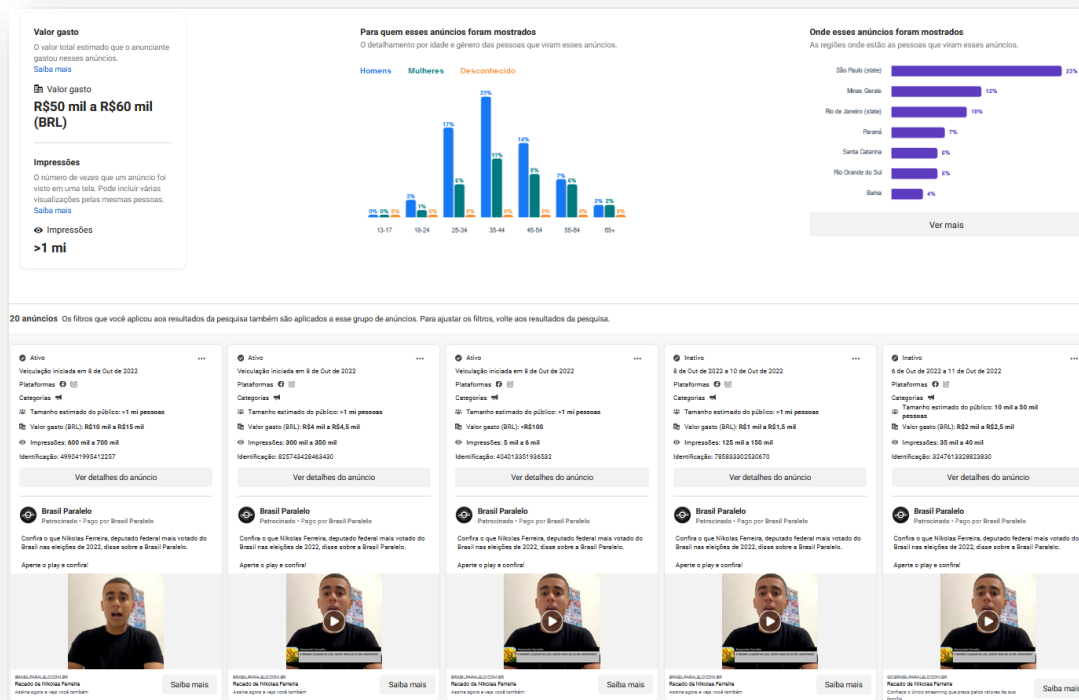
Valor gasto
O valor total estimado que o anunciante gastou nesses anúncios.
Saiba mais

Valor gasto
R$50 mil a R$60 mil (BRL)

Impressões
O número de vezes que um anúncio foi visto em uma tela. Pode incluir várias visualizações pelas mesmas pessoas.
Saiba mais

Impressões
>1 mi

Para quem esses anúncios foram mostrados
O detalhamento por idade e gênero das pessoas que viram esses anúncios.

Homens Mulheres Desconhecido

| | 13-17 | 18-24 | 25-34 | 35-44 | 45-54 | 55-64 | 65+ |
|---|---|---|---|---|---|---|---|
| Homens | 0% | 3% | 17% | 23% | 14% | 7% | 2% |
| Mulheres | 0% | 1% | 6% | 11% | 8% | 6% | 2% |
| Desconhecido | 0% | 0% | 0% | 0% | 0% | 0% | 0% |

Onde esses anúncios foram mostrados
As regiões onde estão as pessoas que viram esses anúncios.

São Paulo (state) 23%
Minas Gerais 12%
Rio de Janeiro (state) 10%
Paraná 7%
Santa Catarina 6%
Rio Grande do Sul 6%
Bahia 4%

Ver mais

20 anúncios Os filtros que você aplicou aos resultados da pesquisa também são aplicados a esse grupo de anúncios. Para ajustar os filtros, volte aos resultados da pesquisa.

Ativo
Veiculação iniciada em 9 de Out de 2022
Plataformas
Categorias
Tamanho estimado do público: >1 mi pessoas
Valor gasto (BRL): R$10 mil a R$15 mil
Impressões: 600 mil a 700 mil
Identificação: 499041995412257
Ver detalhes do anúncio
Brasil Paralelo
Patrocinado • Pago por Brasil Paralelo
Confira o que Nikolas Ferreira, deputado federal mais votado do Brasil nas eleições de 2022, disse sobre a Brasil Paralelo.
Aperte o play e confira!
BRASILPARALELO.COM.BR
Recado de Nikolas Ferreira
Assine agora e veja você também
Saiba mais

Ativo
Veiculação iniciada em 8 de Out de 2022
Plataformas
Categorias
Tamanho estimado do público: >1 mi pessoas
Valor gasto (BRL): R$4 mil a R$4,5 mil
Impressões: 300 mil a 350 mil
Identificação: 825743428463430
Ver detalhes do anúncio
Brasil Paralelo
Patrocinado • Pago por Brasil Paralelo
Confira o que Nikolas Ferreira, deputado federal mais votado do Brasil nas eleições de 2022, disse sobre a Brasil Paralelo.
Aperte o play e confira!
BRASILPARALELO.COM.BR
Recado de Nikolas Ferreira
Assine agora e veja você também
Saiba mais

Ativo
Veiculação iniciada em 8 de Out de 2022
Plataformas
Categorias
Tamanho estimado do público: >1 mi pessoas
Valor gasto (BRL): <R$100
Impressões: 5 mil a 6 mil
Identificação: 404013351936532
Ver detalhes do anúncio
Brasil Paralelo
Patrocinado • Pago por Brasil Paralelo
Confira o que Nikolas Ferreira, deputado federal mais votado do Brasil nas eleições de 2022, disse sobre a Brasil Paralelo.
Aperte o play e confira!
BRASILPARALELO.COM.BR
Recado de Nikolas Ferreira
Assine agora e veja você também
Saiba mais

Inativo
8 de Out de 2022 a 10 de Out de 2022
Plataformas
Categorias
Tamanho estimado do público: >1 mi pessoas
Valor gasto (BRL): R$1 mil a R$1,5 mil
Impressões: 125 mil a 150 mil
Identificação: 785833302530670
Ver detalhes do anúncio
Brasil Paralelo
Patrocinado • Pago por Brasil Paralelo
Confira o que Nikolas Ferreira, deputado federal mais votado do Brasil nas eleições de 2022, disse sobre a Brasil Paralelo.
Aperte o play e confira!
BRASILPARALELO.COM.BR
Recado de Nikolas Ferreira
Assine agora e veja você também
Saiba mais

Inativo
6 de Out de 2022 a 11 de Out de 2022
Plataformas
Categorias
Tamanho estimado do público: 10 mil a 50 mil pessoas
Valor gasto (BRL): R$2 mil a R$2,5 mil
Impressões: 35 mil a 40 mil
Identificação: 3247613328823830
Ver detalhes do anúncio
Brasil Paralelo
Patrocinado • Pago por Brasil Paralelo
Confira o que Nikolas Ferreira, deputado federal mais votado do Brasil nas eleições de 2022, disse sobre a Brasil Paralelo.
Aperte o play e confira!
SE.BRASILPARALELO.COM.BR
Recado de Nikolas Ferreira
Conheça o único streaming que preza pelos valores da sua família
Saiba mais